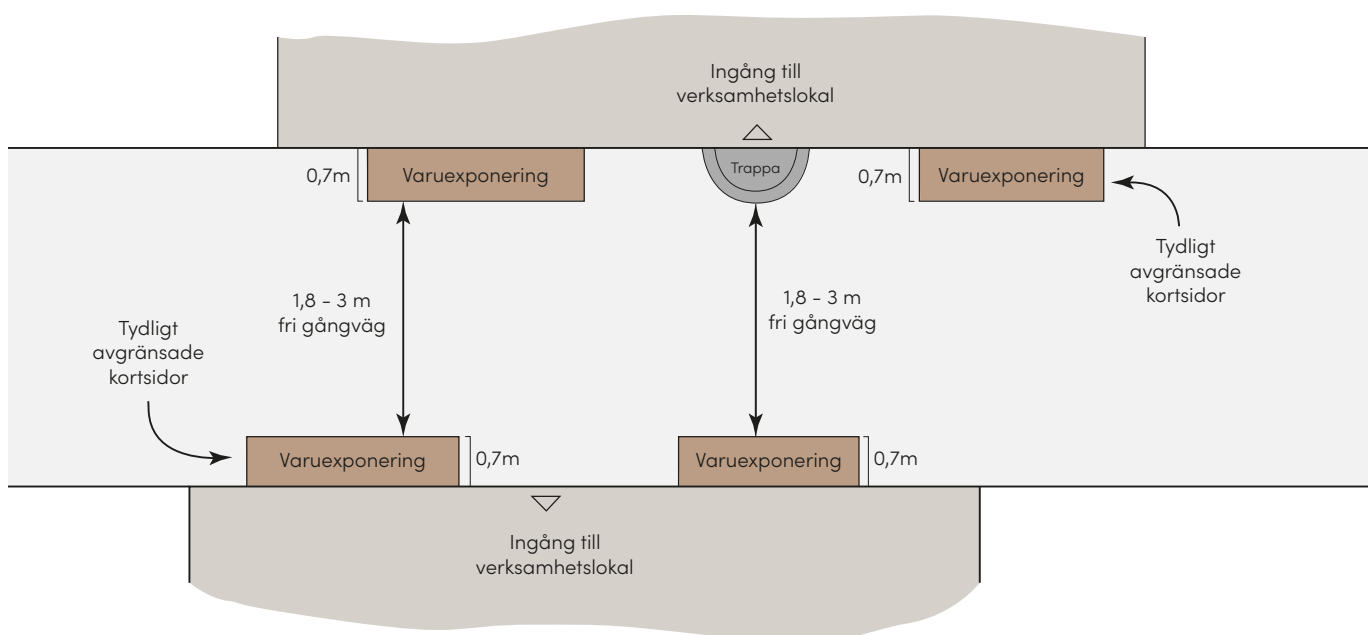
Ingång till verksamhetslokal

0,7m Varuexponering

Trappa

0,7m Varuexponering

Tydligt avgränsade kortsidor

1,8 - 3 m fri gångväg

1,8 - 3 m fri gångväg

Tydligt avgränsade kortsidor

Varuexponering 0,7m

Varuexponering 0,7m

Ingång till verksamhetslokal